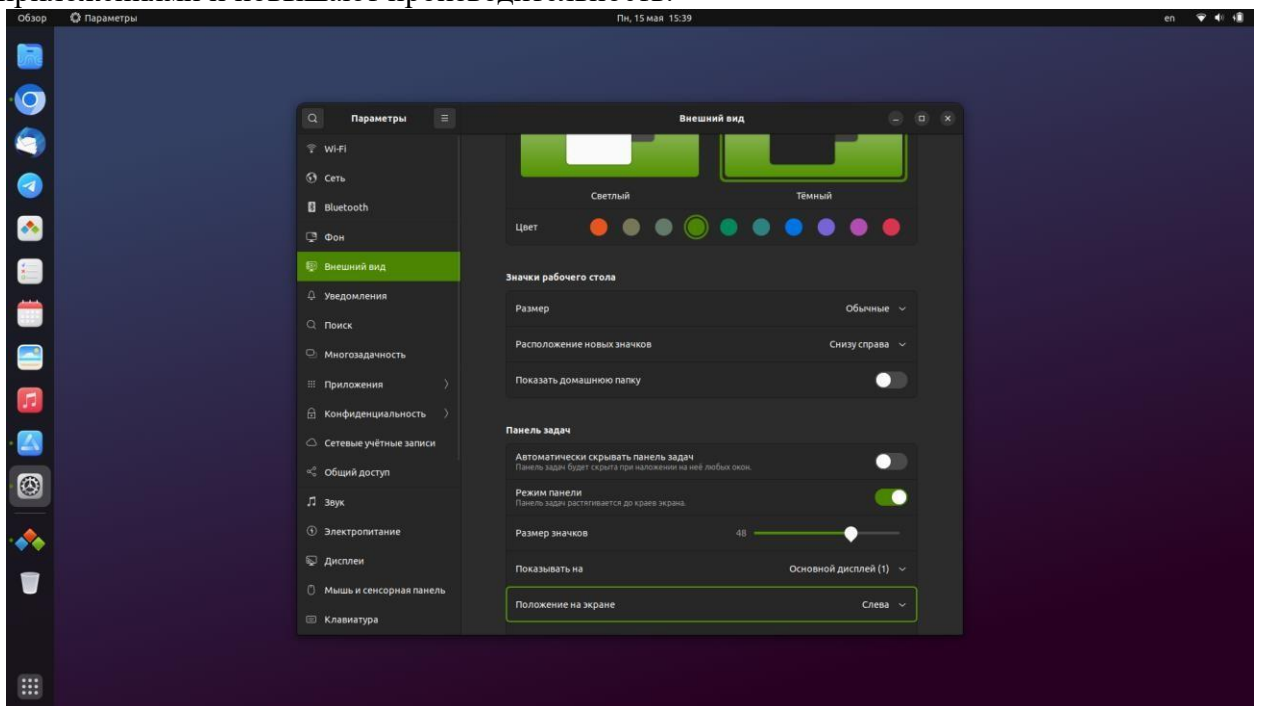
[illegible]

Обзор Параметры Пн, 15 мая 15:39 en

Параметры

Внешний вид

Wi-Fi

Сеть

Bluetooth

Фон

Внешний вид

Уведомления

Поиск

Многозадачность

Приложения

Конфиденциальность

Сетевые учётные записи

Общий доступ

Звук

Электропитание

Дисплеи

Мышь и сенсорная панель

Клавиатура

Светлый

Тёмный

Цвет

Значки рабочего стола

Размер Обычные

Расположение новых значков Снизу справа

Показать домашнюю папку

Панель задач

Автоматически скрывать панель задач
Панель задач будет скрыта при наложении на неё любых окон.

Режим панели
Панель задач растягивается до краев экрана.

Размер значков 48

Показывать на Основной дисплей (1)

Положение на экране Слева